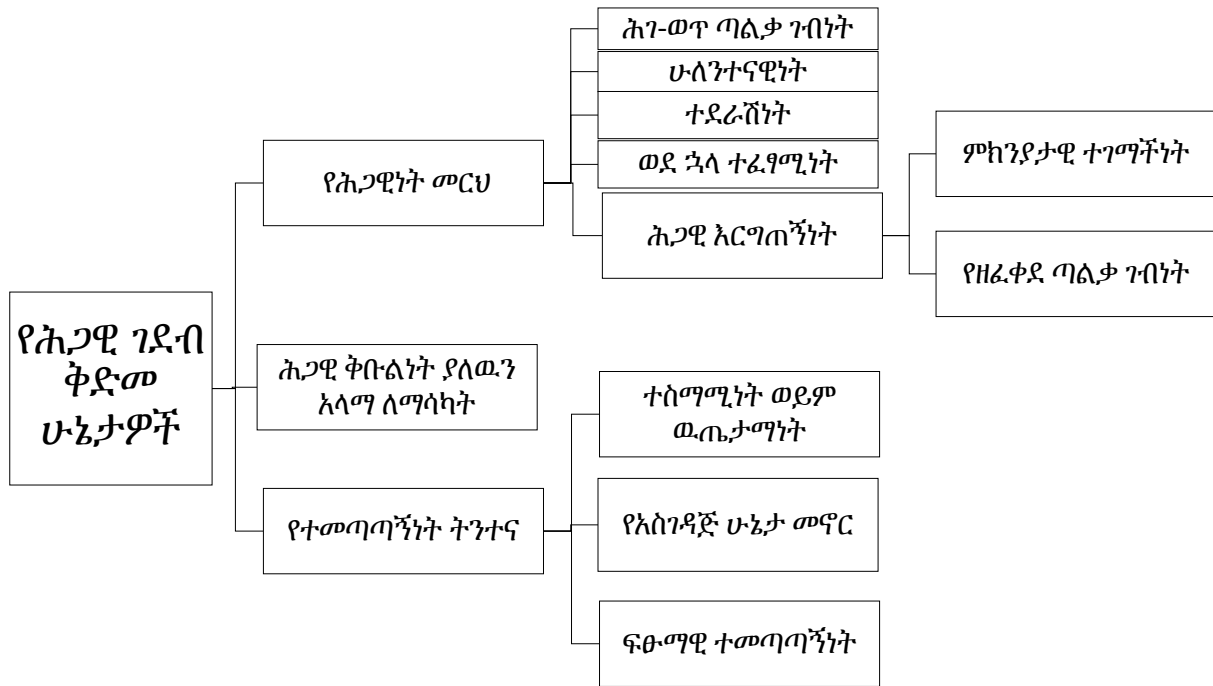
የሕጋዊ ገደብ ቅድመ ሁኔታዎች

የሕጋዊነት መርህ

ሕገ-ወጥ ጣልቃ ገብነት

ሁለንተናዊነት

ተደራሽነት

ወደ ኋላ ተፈፃሚነት

ሕጋዊ እርግጠኝነት

ምክንያታዊ ተገማችነት

የዘፈቀደ ጣልቃ ገብነት

ሕጋዊ ቅቡልነት ያለዉን አላማ ለማሳካት

የተመጣጣኝነት ትንተና

ተስማሚነት ወይም ዉጤታማነት

የአስገዳጅ ሁኔታ መኖር

ፍፁማዊ ተመጣጣኝነት